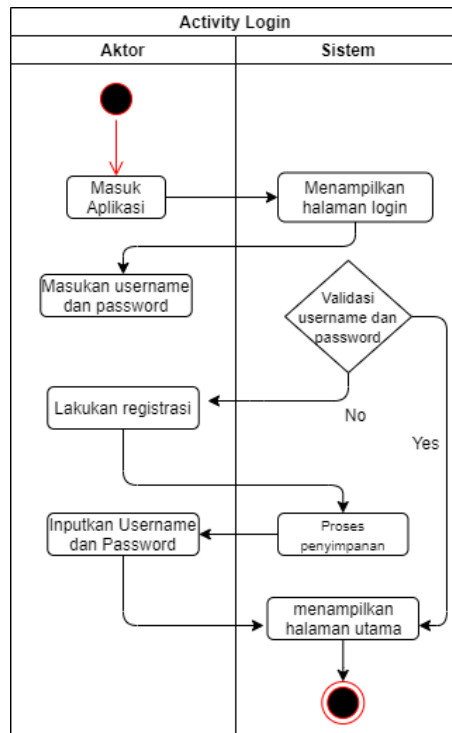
Activity Login

Aktor

Sistem

Masuk Aplikasi

Menampilkan halaman login

Masukan username dan password

Validasi username dan password

Lakukan registrasi

No

Yes

Inputkan Username dan Password

Proses penyimpanan

menampilkan halaman utama